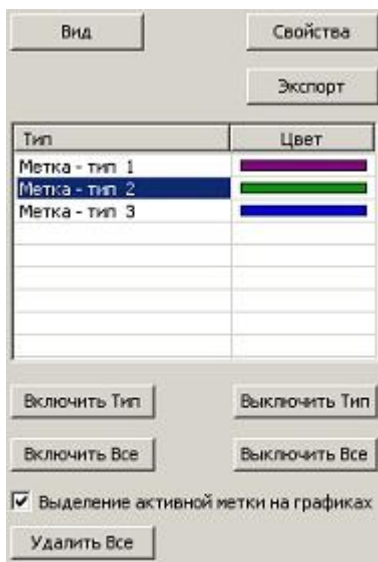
Вид

Свойства

Экспорт

| Тип | Цвет |
|---|---|
| Метка - тип 1 | |
| Метка - тип 2 | |
| Метка - тип 3 | |

Включить Тип

Выключить Тип

Включить Все

Выключить Все

☑ Выделение активной метки на графиках

Удалить Все